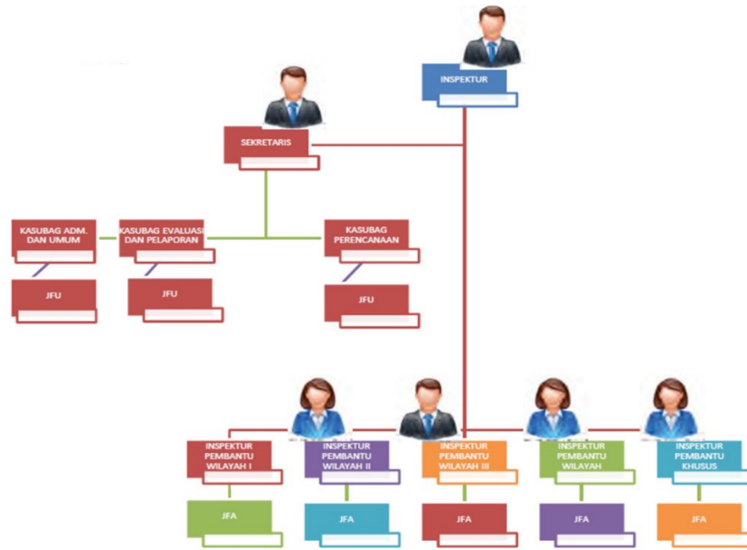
INSPEKTUR

SEKRETARIS

KASUBAG ADM. DAN UMUM

KASUBAG EVALUASI DAN PELAPORAN

KASUBAG PERENCANAAN

JFU

JFU

JFU

INSPEKTUR PEMBANTU WILAYAH I

INSPEKTUR PEMBANTU WILAYAH II

INSPEKTUR PEMBANTU WILAYAH III

INSPEKTUR PEMBANTU WILAYAH

INSPEKTUR PEMBANTU KHUSUS

JFA

JFA

JFA

JFA

JFA